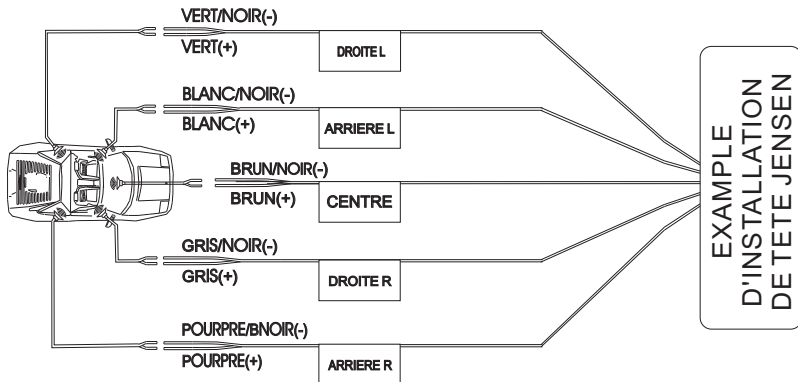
VERT/NOIR(-)
VERT(+)
DROITE L

BLANC/NOIR(-)
BLANC(+)
ARRIERE L

BRUN/NOIR(-)
BRUN(+)
CENTRE

GRIS/NOIR(-)
GRIS(+)
DROITE R

POURPRE/BNOIR(-)
POURPRE(+)
ARRIERE R

EXAMPLE
D'INSTALLATION
DE TETE JENSEN